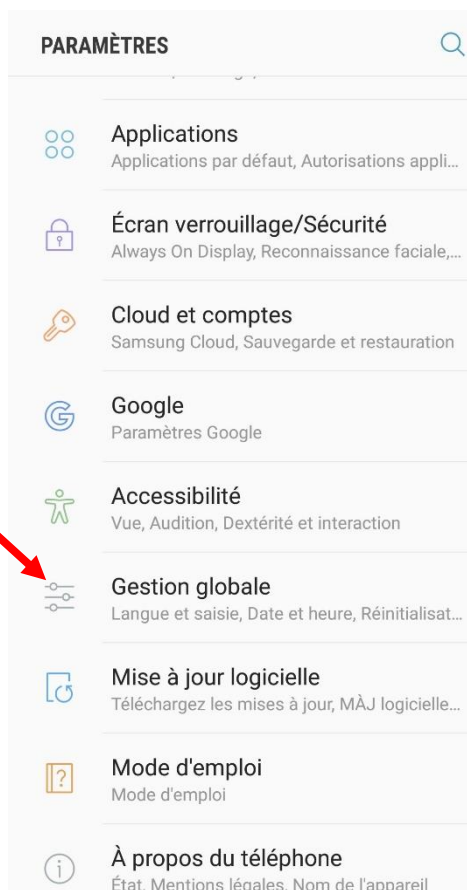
PARAMÈTRES

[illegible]

Applications
Applications par défaut, Autorisations appli...

Écran verrouillage/Sécurité
Always On Display, Reconnaissance faciale,...

Cloud et comptes
Samsung Cloud, Sauvegarde et restauration

Google
Paramètres Google

Accessibilité
Vue, Audition, Dextérité et interaction

Gestion globale
Langue et saisie, Date et heure, Réinitialisat...

Mise à jour logicielle
Téléchargez les mises à jour, MÀJ logicielle...

Mode d'emploi
Mode d'emploi

À propos du téléphone
État, Mentions légales, Nom de l'appareil